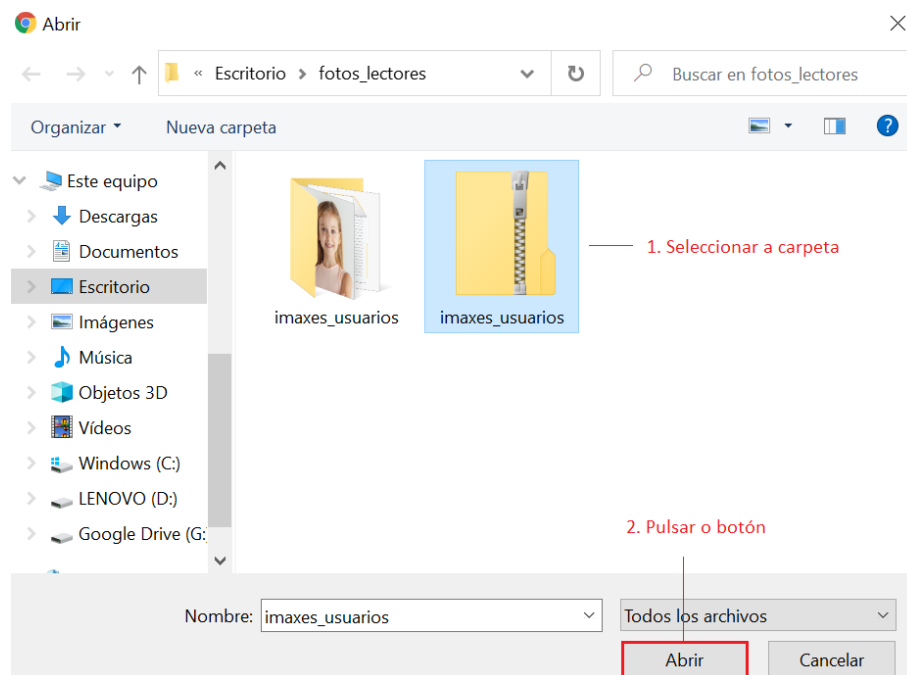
Abrir

« Escritorio › fotos_lectores

Buscar en fotos_lectores

Organizar ▾ Nueva carpeta

Este equipo
Descargas
Documentos
Escritorio
Imágenes
Música
Objetos 3D
Vídeos
Windows (C:)
LENOVO (D:)
Google Drive (G:

imaxes_usuarios
imaxes_usuarios

1. Seleccionar a carpeta

2. Pulsar o botón

Nombre: imaxes_usuarios
Todos los archivos
Abrir
Cancelar